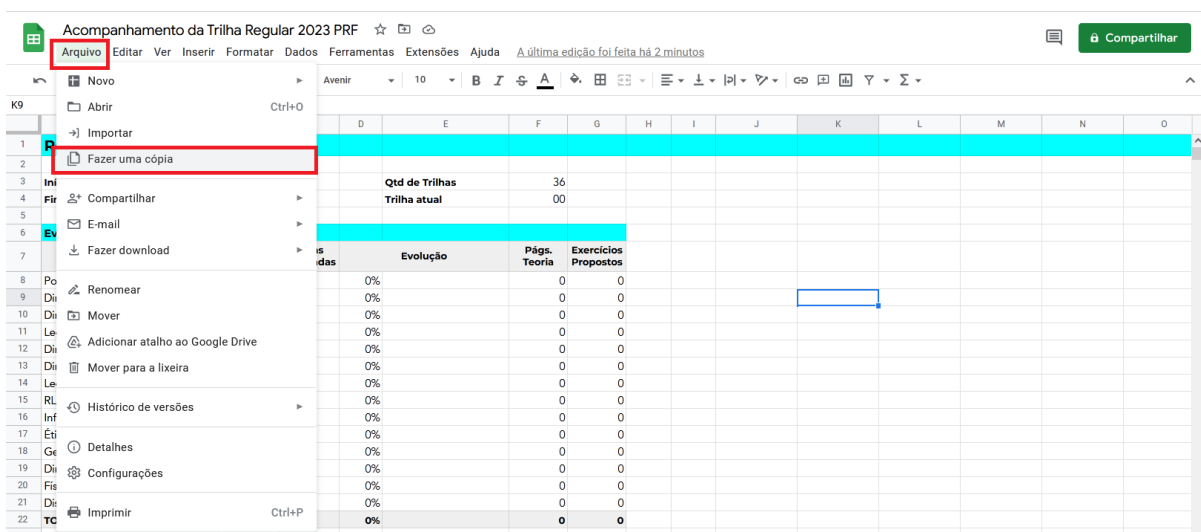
Acompanhamento da Trilha Regular 2023 PRF

Arquivo Editar Ver Inserir Formatar Dados Ferramentas Extensões Ajuda A última edição foi feita há 2 minutos

Compartilhar

Avenir 10 B I S A

K9

Novo
Abrir Ctrl+O
Importar
Fazer uma cópia
Compartilhar
E-mail
Fazer download
Renomear
Mover
Adicionar atalho ao Google Drive
Mover para a lixeira
Histórico de versões
Detalhes
Configurações
Imprimir Ctrl+P

| | D | E | F | G | H | I | J | K | L | M | N | O |
|---|---|---|---|---|---|---|---|---|---|---|---|---|
| 1 | | | | | | | | | | | | |
| 2 | | | | | | | | | | | | |
| 3 | | Qtd de Trilhas | 36 | | | | | | | | | |
| 4 | | Trilha atual | 00 | | | | | | | | | |
| 5 | | | | | | | | | | | | |
| 6 | | | | | | | | | | | | |
| 7 | s das | Evolução | Págs. Teoria | Exercícios Propostos | | | | | | | | |
| 8 | 0% | | 0 | 0 | | | | | | | | |
| 9 | 0% | | 0 | 0 | | | | | | | | |
| 10 | 0% | | 0 | 0 | | | | | | | | |
| 11 | 0% | | 0 | 0 | | | | | | | | |
| 12 | 0% | | 0 | 0 | | | | | | | | |
| 13 | 0% | | 0 | 0 | | | | | | | | |
| 14 | 0% | | 0 | 0 | | | | | | | | |
| 15 | 0% | | 0 | 0 | | | | | | | | |
| 16 | 0% | | 0 | 0 | | | | | | | | |
| 17 | 0% | | 0 | 0 | | | | | | | | |
| 18 | 0% | | 0 | 0 | | | | | | | | |
| 19 | 0% | | 0 | 0 | | | | | | | | |
| 20 | 0% | | 0 | 0 | | | | | | | | |
| 21 | 0% | | 0 | 0 | | | | | | | | |
| 22 | 0% | | 0 | 0 | | | | | | | | |